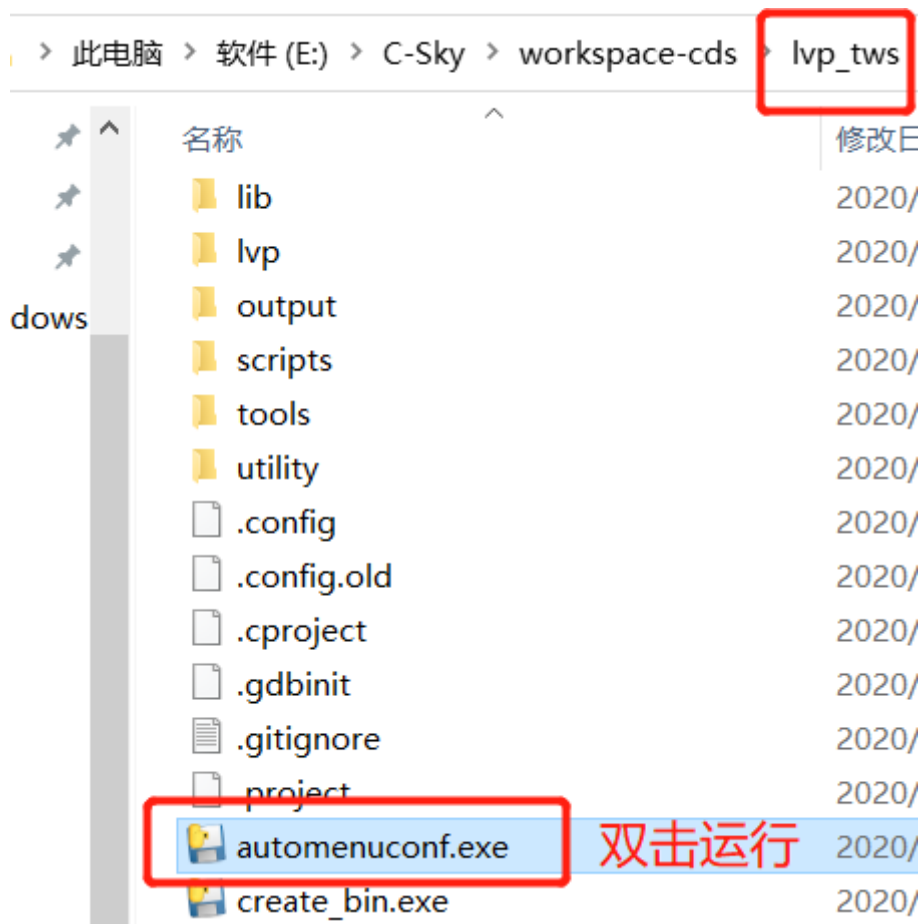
此电脑 > 软件 (E:) > C-Sky > workspace-cds > lvp_tws

dows

名称 | 修改日

| 名称 | 修改日 |
|---|---|
| lib | 2020/ |
| lvp | 2020/ |
| output | 2020/ |
| scripts | 2020/ |
| tools | 2020/ |
| utility | 2020/ |
| .config | 2020/ |
| .config.old | 2020/ |
| .cproject | 2020/ |
| .gdbinit | 2020/ |
| .gitignore | 2020/ |
| .project | 2020/ |
| automenuconf.exe | 2020/ |
| create_bin.exe | 2020/ |

双击运行